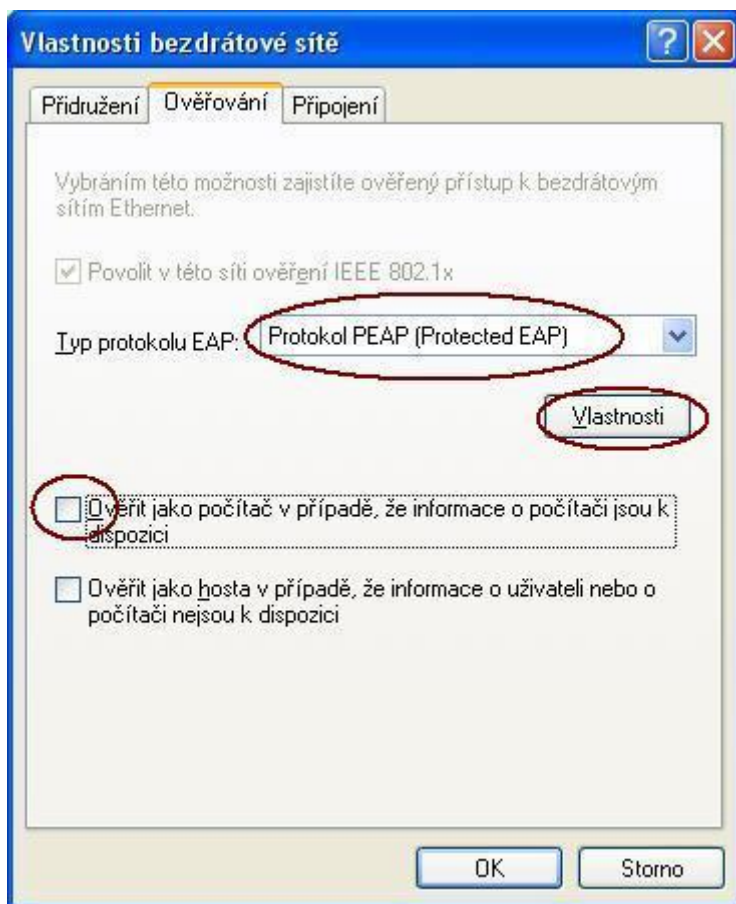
Vlastnosti bezdrátové sítě

Přidružení | Ověřování | Připojení

Vybráním této možnosti zajistíte ověřený přístup k bezdrátovým sítím Ethernet.

Povolit v této síti ověření IEEE 802.1x

Typ protokolu EAP: Protokol PEAP (Protected EAP)

Vlastnosti

Ověřit jako počítač v případě, že informace o počítači jsou k dispozici

Ověřit jako hosta v případě, že informace o uživateli nebo o počítači nejsou k dispozici

OK | Storno